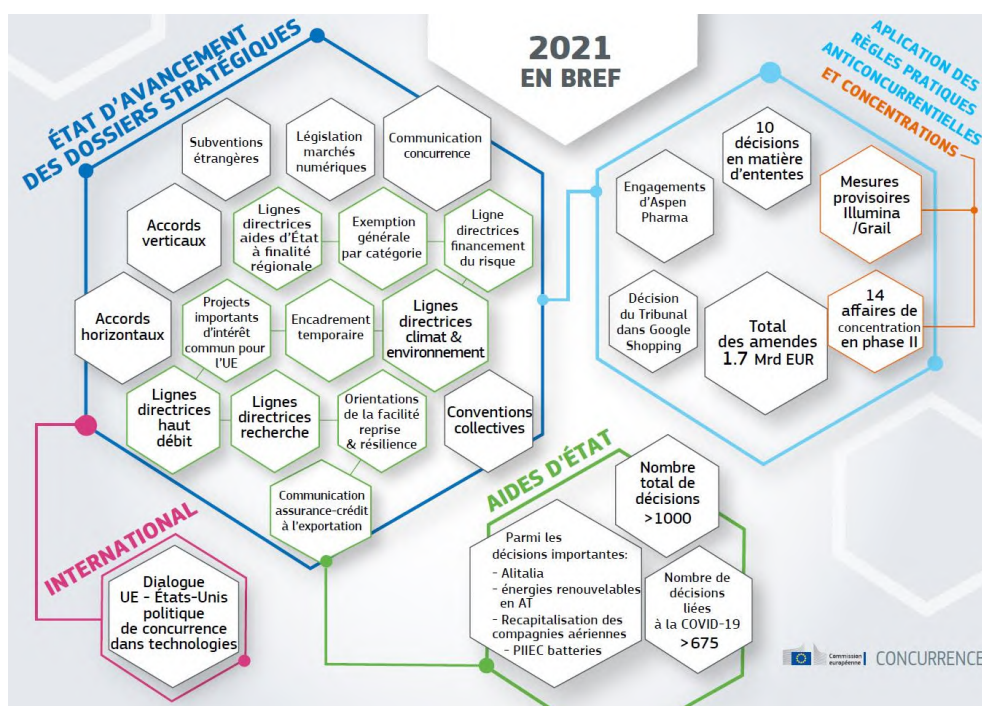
2021
EN BREF

ÉTAT D'AVANCEMENT DES DOSSIERS STRATÉGIQUES

Subventions étrangères

Législation marchés numériques

Communication concurrence

Accords verticaux

Lignes directrices aides d'État à finalité régionale

Exemption générale par catégorie

Ligne directrices financement du risque

Accords horizontaux

Projects importants d'intérêt commun pour l'UE

Encadrement temporaire

Lignes directrices climat & environnement

Lignes directrices haut débit

Lignes directrices recherche

Orientations de la facilité reprise & résilience

Conventions collectives

Communication assurance-crédit à l'exportation

APLICATION DES RÈGLES PRATIQUES ANTICONCURRENTIELLES ET CONCENTRATIONS

10 décisions en matière d'ententes

Engagements d'Aspen Pharma

Mesures provisoires Illumina /Grail

Décision du Tribunal dans Google Shopping

Total des amendes 1.7 Mrd EUR

14 affaires de concentration en phase II

AIDES D'ÉTAT

Nombre total de décisions >1000

Parmi les décisions importantes:
- Alitalia
- énergies renouvelables en AT
- Recapitalisation des compagnies aériennes
- PIIEC batteries

Nombre de décisions liées à la COVID-19 >675

INTERNATIONAL

Dialogue UE – États-Unis politique de concurrence dans technologies

Commission européenne | CONCURRENCE